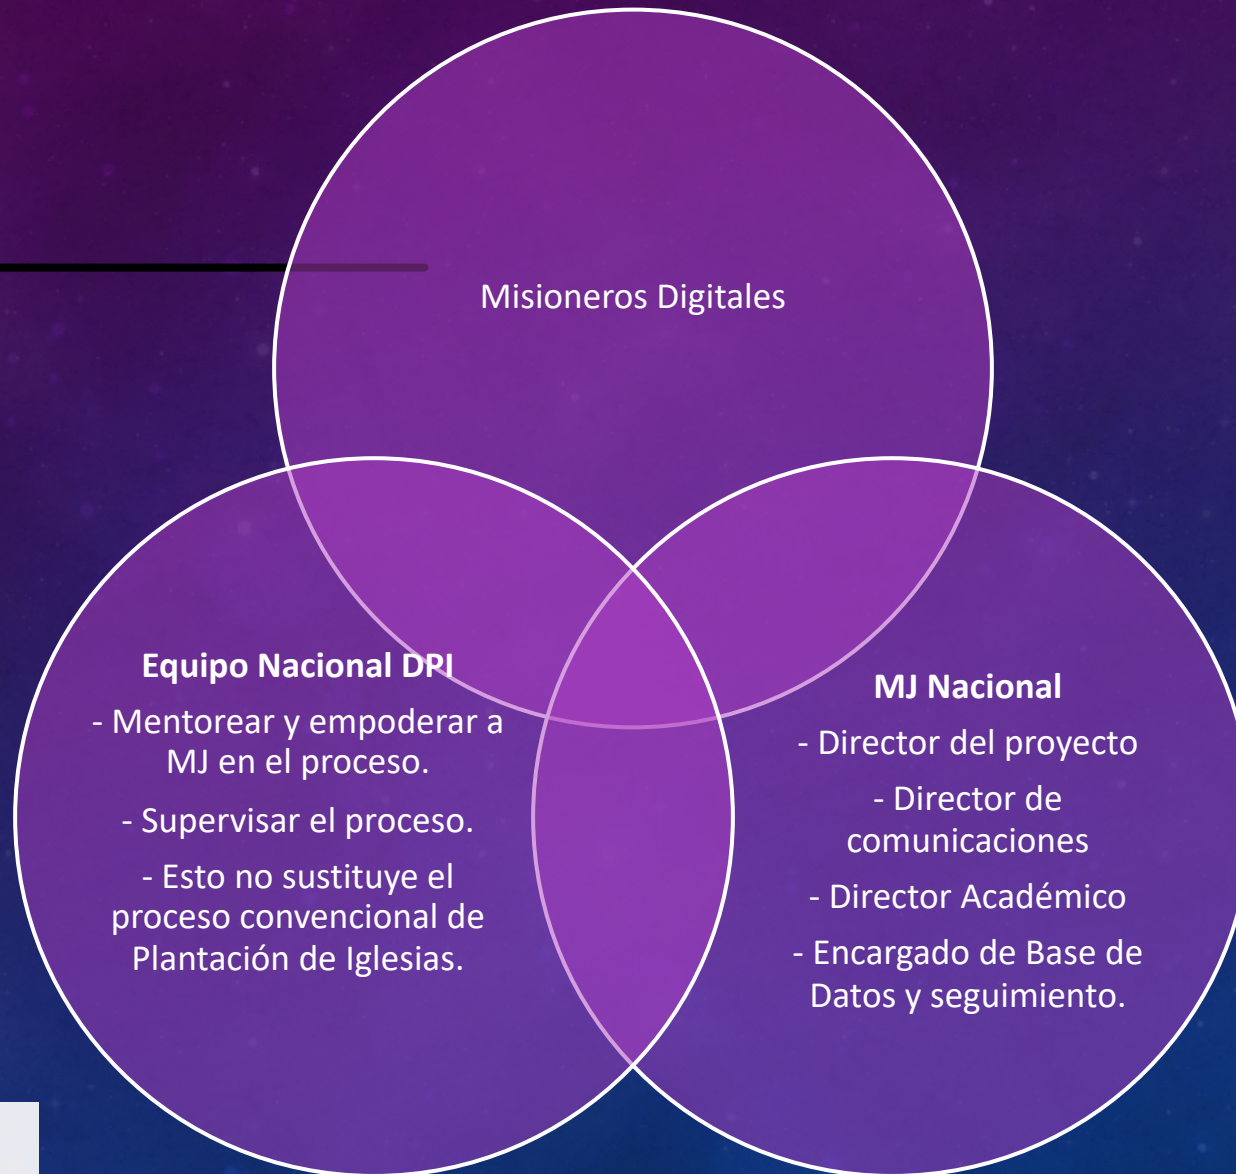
Misioneros Digitales

**Equipo Nacional DPI**

- Mentorear y empoderar a MJ en el proceso.

- Supervisar el proceso.

- Esto no sustituye el proceso convencional de Plantación de Iglesias.

**MJ Nacional**

- Director del proyecto

- Director de comunicaciones

- Director Académico

- Encargado de Base de Datos y seguimiento.